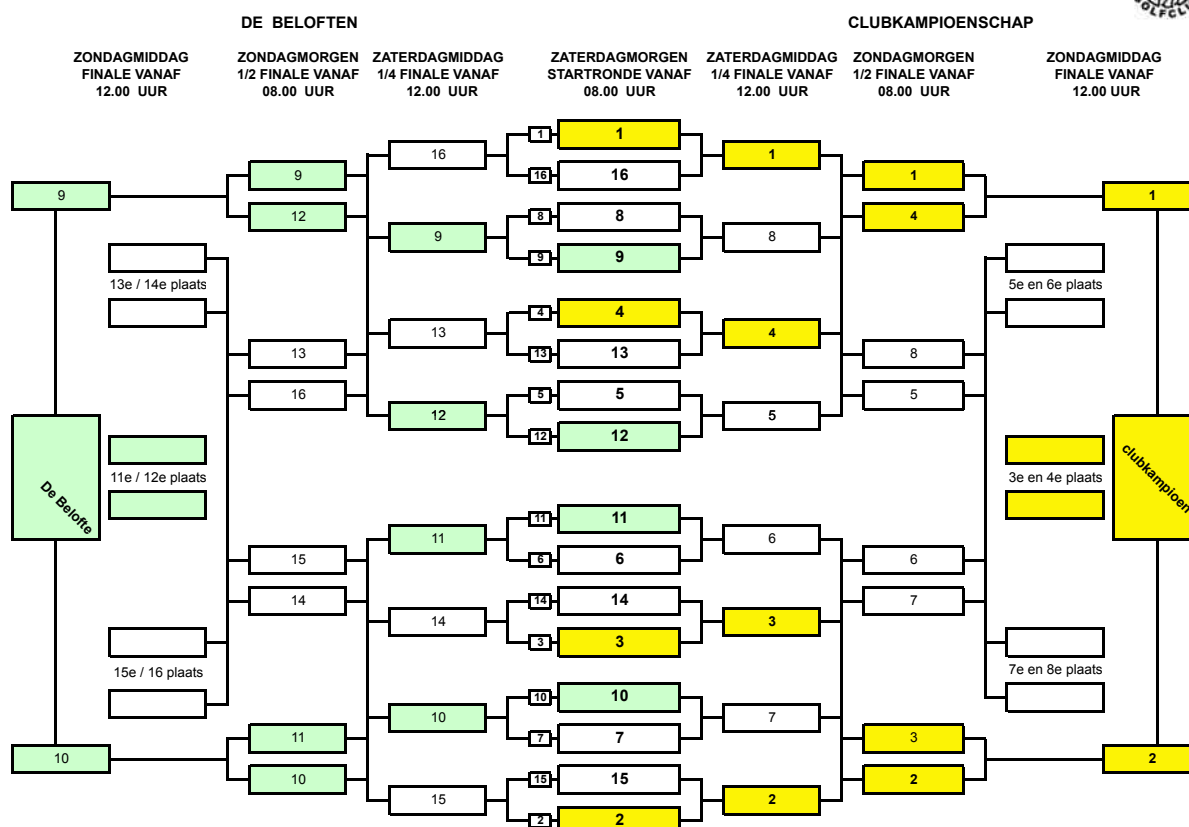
DE BELOFTEN

CLUBKAMPIOENSCHAP

ZONDAGMIDDAG FINALE VANAF 12.00 UUR

ZONDAGMORGEN 1/2 FINALE VANAF 08.00 UUR

ZATERDAGMIDDAG 1/4 FINALE VANAF 12.00 UUR

ZATERDAGMORGEN STARTRONDE VANAF 08.00 UUR

ZATERDAGMIDDAG 1/4 FINALE VANAF 12.00 UUR

ZONDAGMORGEN 1/2 FINALE VANAF 08.00 UUR

ZONDAGMIDDAG FINALE VANAF 12.00 UUR

9
9
12
13e / 14e plaats
13
16
De Belofte
11e / 12e plaats
15
14
15e / 16 plaats
10
11
10

16
9
13
12
11
14
10
15

1 1
16 16
8 8
9 9
4 4
13 13
5 5
12 12
11 11
6 6
14 14
3 3
10 10
7 7
15 15
2 2

1
8
4
5
6
3
7
2

1
4
5e en 6e plaats
8
5
3e en 4e plaats
6
7
7e en 8e plaats
3
2

1
clubkampioen
2